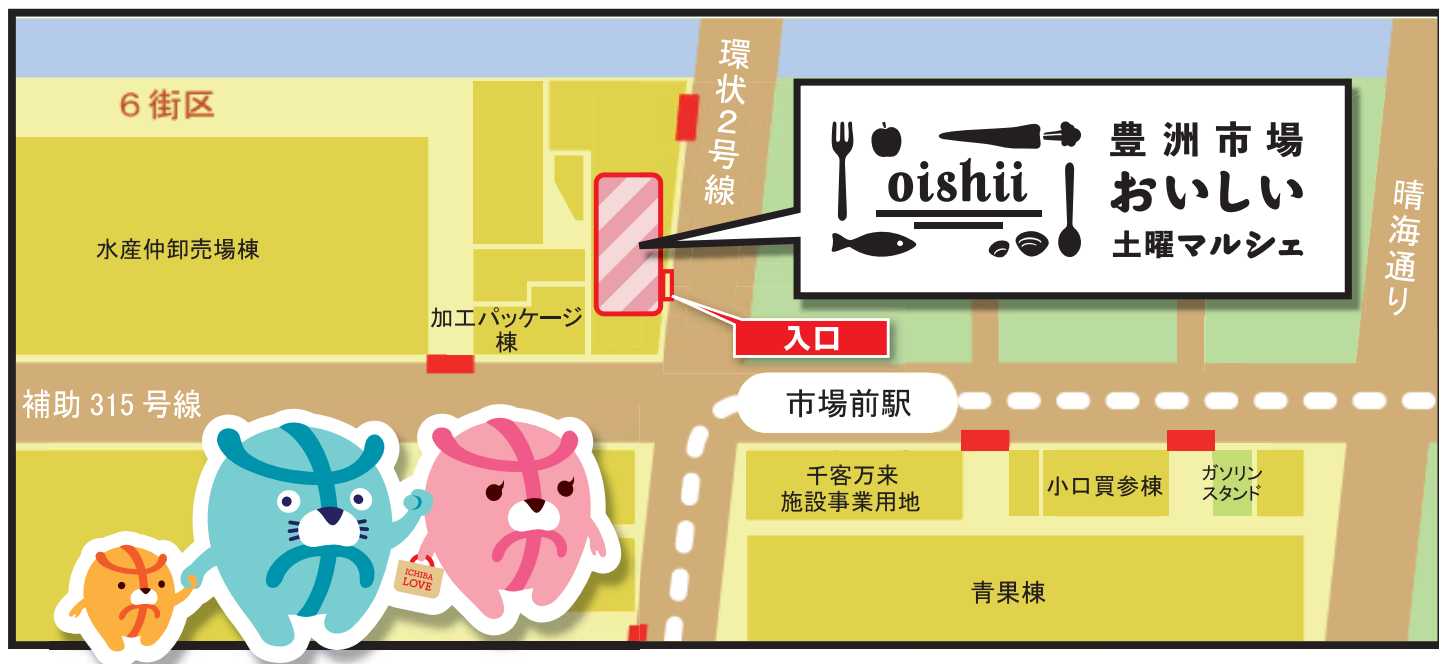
６街区

環状２号線

oishii

豊洲市場
おいしい
土曜マルシェ

晴海通り

水産仲卸売場棟

加工パッケージ棟

入口

補助 315 号線

市場前駅

千客万来
施設事業用地

小口買参棟

ガソリンスタンド

青果棟

ICHIBA LOVE